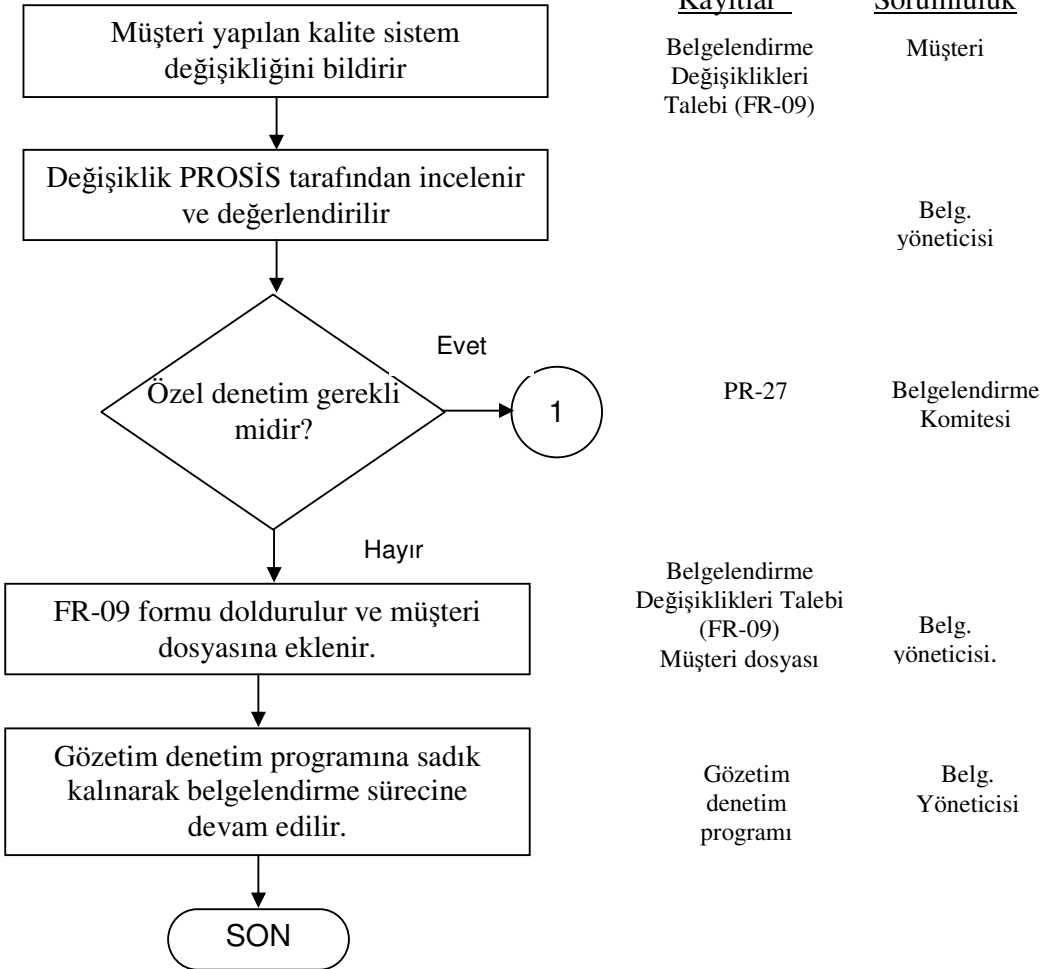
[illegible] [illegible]

Müşteri yapılan kalite sistem değişikliğini bildirir

Belgelendirme Değişiklikleri Talebi (FR-09)

Müşteri

Değişiklik PROSİS tarafından incelenir ve değerlendirilir

Belg. yöneticisi

Evet

Özel denetim gerekli midir?

1

PR-27

Belgelendirme Komitesi

Hayır

FR-09 formu doldurulur ve müşteri dosyasına eklenir.

Belgelendirme Değişiklikleri Talebi (FR-09) Müşteri dosyası

Belg. yöneticisi.

Gözetim denetim programına sadık kalınarak belgelendirme sürecine devam edilir.

Gözetim denetim programı

Belg. Yöneticisi

SON